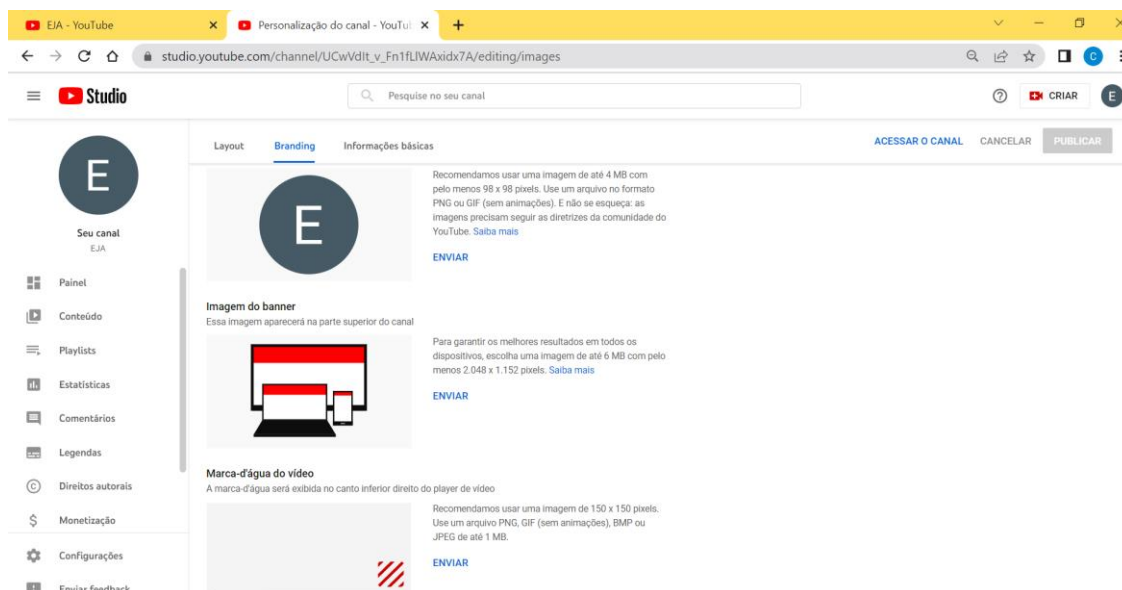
EJA - YouTube

Personalização do canal - YouTul

studio.youtube.com/channel/UCwVdIt_v_Fn1fLIWAxidx7A/editing/images

Studio

Pesquise no seu canal

CRIAR

E

Seu canal
EJA

Painel
Conteúdo
Playlists
Estatísticas
Comentários
Legendas
Direitos autorais
Monetização
Configurações
Enviar feedback

Layout
Branding
Informações básicas

ACESSAR O CANAL
CANCELAR
PUBLICAR

E

Recomendamos usar uma imagem de até 4 MB com pelo menos 98 x 98 pixels. Use um arquivo no formato PNG ou GIF (sem animações). E não se esqueça: as imagens precisam seguir as diretrizes da comunidade do YouTube. Saiba mais

ENVIAR

Imagem do banner
Essa imagem aparecerá na parte superior do canal

Para garantir os melhores resultados em todos os dispositivos, escolha uma imagem de até 6 MB com pelo menos 2.048 x 1.152 pixels. Saiba mais

ENVIAR

Marca-d'água do vídeo
A marca-d'água será exibida no canto inferior direito do player de vídeo

Recomendamos usar uma imagem de 150 x 150 pixels. Use um arquivo PNG, GIF (sem animações), BMP ou JPEG de até 1 MB.

ENVIAR